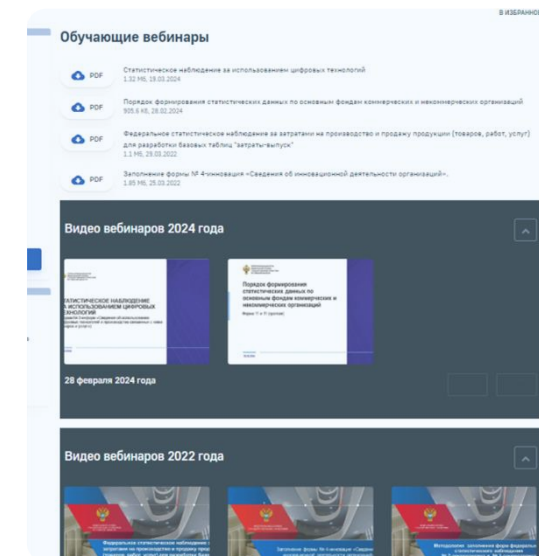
В ИЗБРАННО

Обучающие вебинары

PDF Статистическое наблюдение за использованием цифровых технологий
1.32 Мб, 19.03.2024

PDF Порядок формирования статистических данных по основным фондам коммерческих и некоммерческих организаций
905.6 Кб, 28.02.2024

PDF Федеральное статистическое наблюдение за затратами на производство и продажу продукции (товаров, работ, услуг) для разработки базовых таблиц "затраты-выпуск"
1.1 Мб, 29.03.2022

PDF Заполнение формы № 4-инновация «Сведения об инновационной деятельности организаций».
1.85 Мб, 25.03.2022

Видео вебинаров 2024 года

СТАТИСТИЧЕСКОЕ НАБЛЮДЕНИЕ ИСПОЛЬЗОВАНИЕМ ЦИФРОВЫХ ТЕХНОЛОГИЙ
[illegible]

Порядок формирования статистических данных по основным фондам коммерческих и некоммерческих организаций
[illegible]

28 февраля 2024 года

Видео вебинаров 2022 года

Федеральное статистическое наблюдение за затратами на производство и продажу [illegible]

Заполнение формы № 4-инновация «Сведения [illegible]

Методологии заполнения форм федерального статистического наблюдения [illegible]